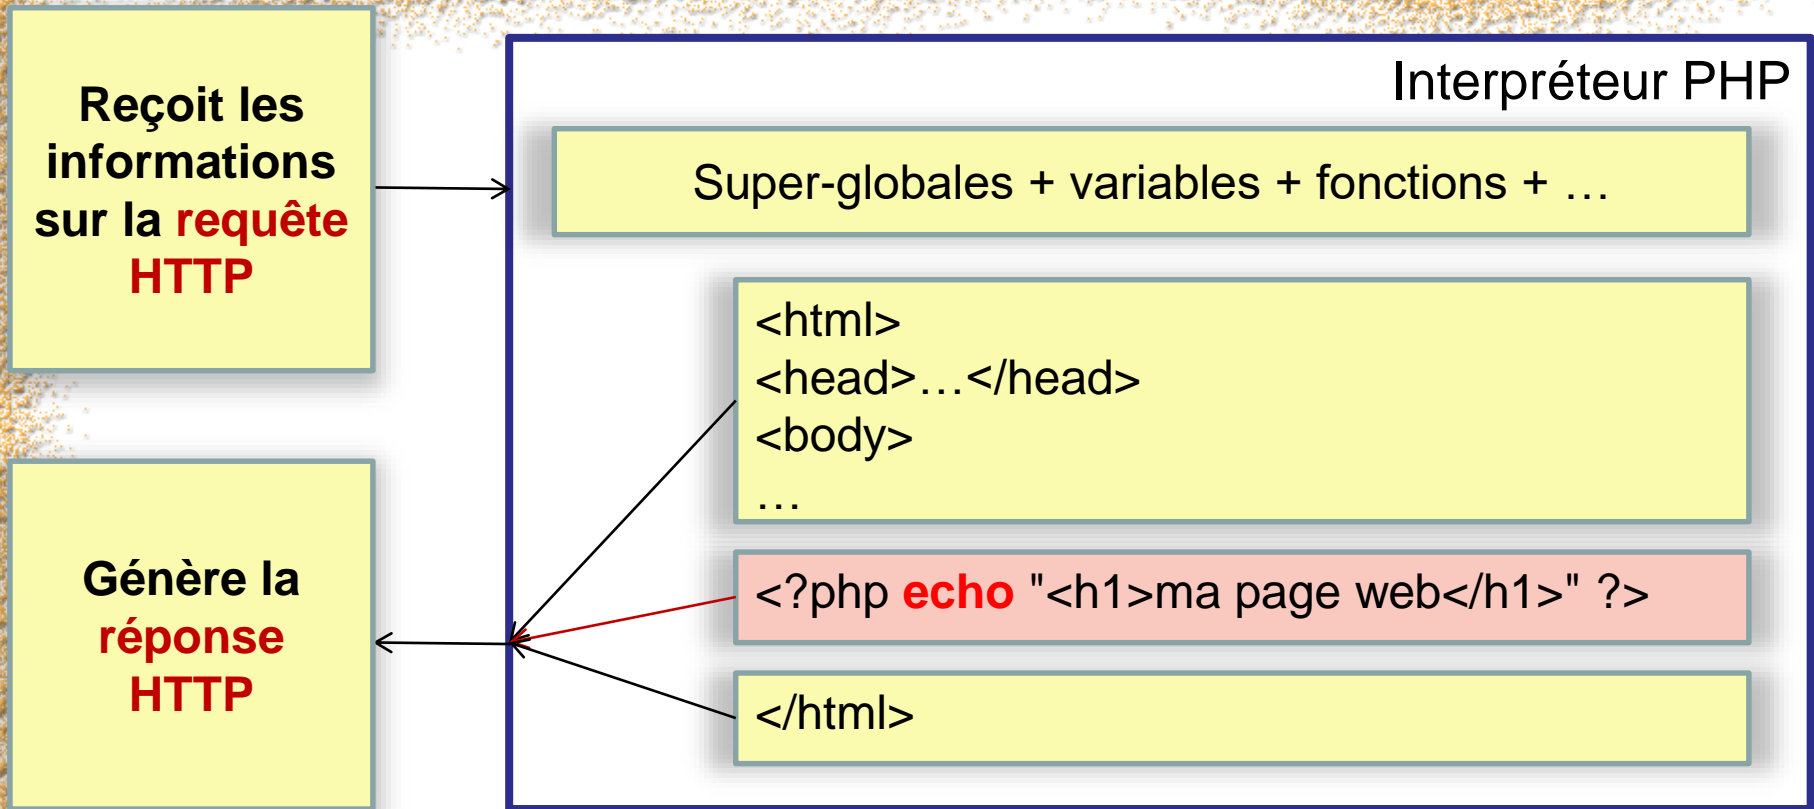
Reçoit les informations sur la requête HTTP

Interpréteur PHP

Super-globales + variables + fonctions + …

<html>
<head>…</head>
<body>
…

Génère la réponse HTTP

<?php echo "<h1>ma page web</h1>" ?>

</html>